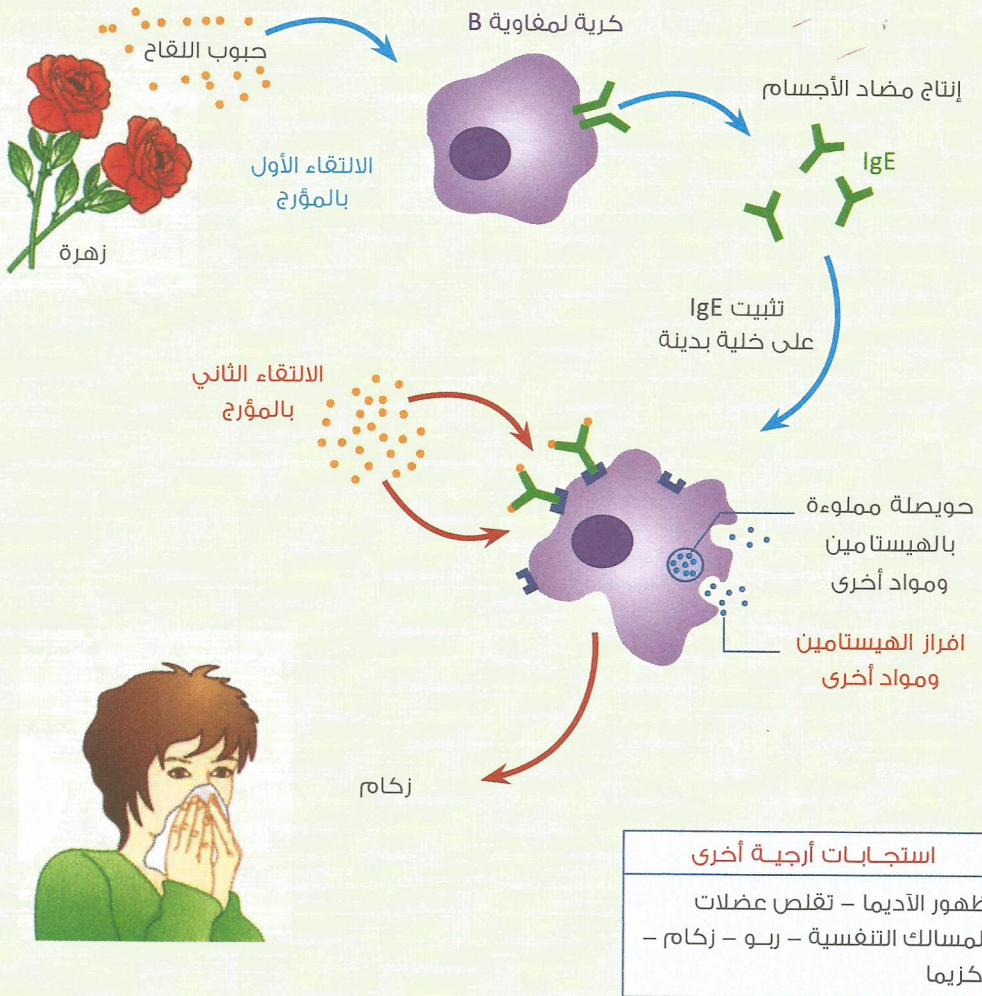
حبوب اللقاح

كرية لمفاوية B

إنتاج مضاد الأجسام

IgE

الالتقاء الأول بالمؤرج

زهرة

تثبيت IgE على خلية بدينة

الالتقاء الثاني بالمؤرج

حويصلة مملوءة بالهيستامين ومواد أخرى

افراز الهيستامين ومواد أخرى

زكام

استجابات أرجية أخرى

ظهور الآديما – تقلص عضلات المسالك التنفسية – ربو – زكام – كزيما